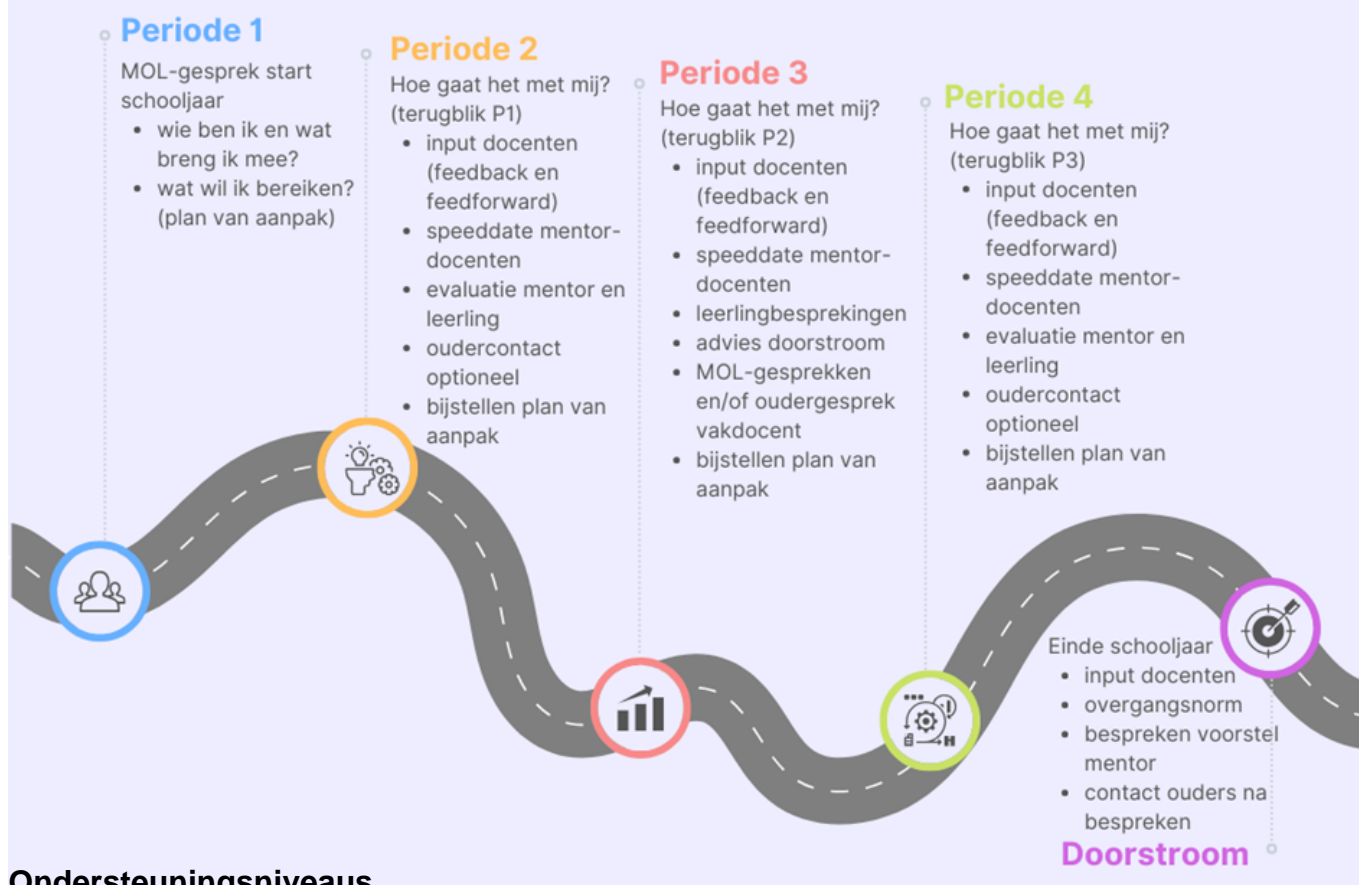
Periode 1
MOL-gesprek start schooljaar
- wie ben ik en wat breng ik mee?
- wat wil ik bereiken? (plan van aanpak)

Periode 2
Hoe gaat het met mij? (terugblik P1)
- input docenten (feedback en feedforward)
- speeddate mentor-docenten
- evaluatie mentor en leerling
- oudercontact optioneel
- bijstellen plan van aanpak

Periode 3
Hoe gaat het met mij? (terugblik P2)
- input docenten (feedback en feedforward)
- speeddate mentor-docenten
- leerlingbesprekingen
- advies doorstroom
- MOL-gesprekken en/of oudergesprek vakdocent
- bijstellen plan van aanpak

Periode 4
Hoe gaat het met mij? (terugblik P3)
- input docenten (feedback en feedforward)
- speeddate mentor-docenten
- evaluatie mentor en leerling
- oudercontact optioneel
- bijstellen plan van aanpak

Einde schooljaar
- input docenten
- overgangsnorm
- bespreken voorstel mentor
- contact ouders na bespreken

Doorstroom

Ondersteuningsniveaus